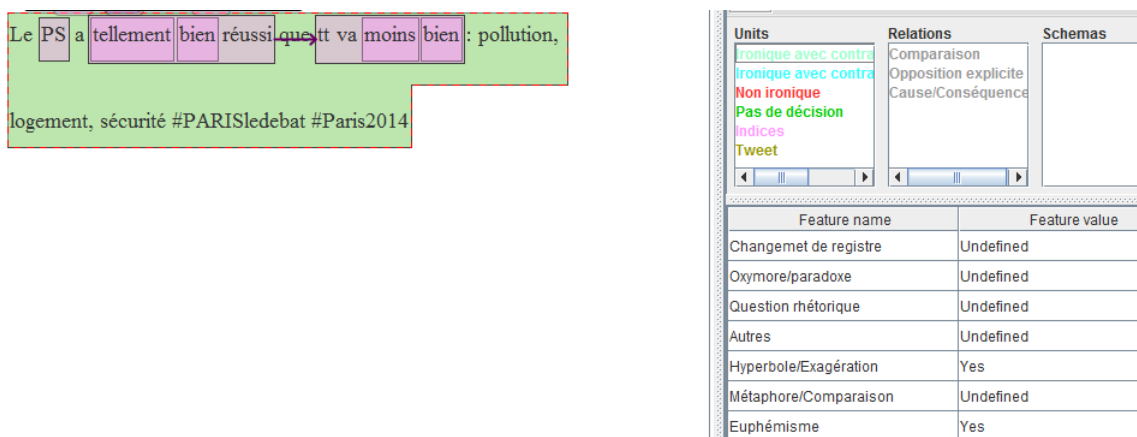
Le PS a tellement bien réussi que tt va moins bien : pollution, logement, sécurité #PARISledebat #Paris2014

Units
Ironique avec contra
Ironique avec contra
Non ironique
Pas de décision
Indices
Tweet

Relations
Comparaison
Opposition explicite
Cause/Conséquence

Schemas

| Feature name | Feature value |
|---|---|
| Changemet de registre | Undefined |
| Oxymore/paradoxe | Undefined |
| Question rhétorique | Undefined |
| Autres | Undefined |
| Hyperbole/Exagération | Yes |
| Métaphore/Comparaison | Undefined |
| Euphémisme | Yes |